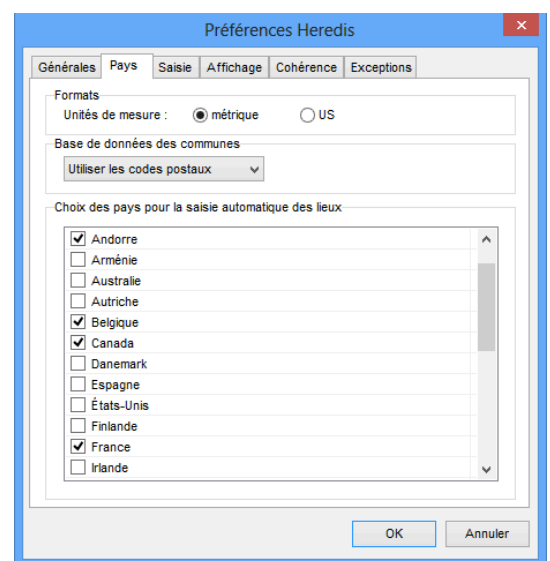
Préférences Heredis

Générales | Pays | Saisie | Affichage | Cohérence | Exceptions

Formats
Unités de mesure : métrique US

Base de données des communes
Utiliser les codes postaux

Choix des pays pour la saisie automatique des lieux
Andorre
Arménie
Australie
Autriche
Belgique
Canada
Danemark
Espagne
États-Unis
Finlande
France
Irlande

OK
Annuler